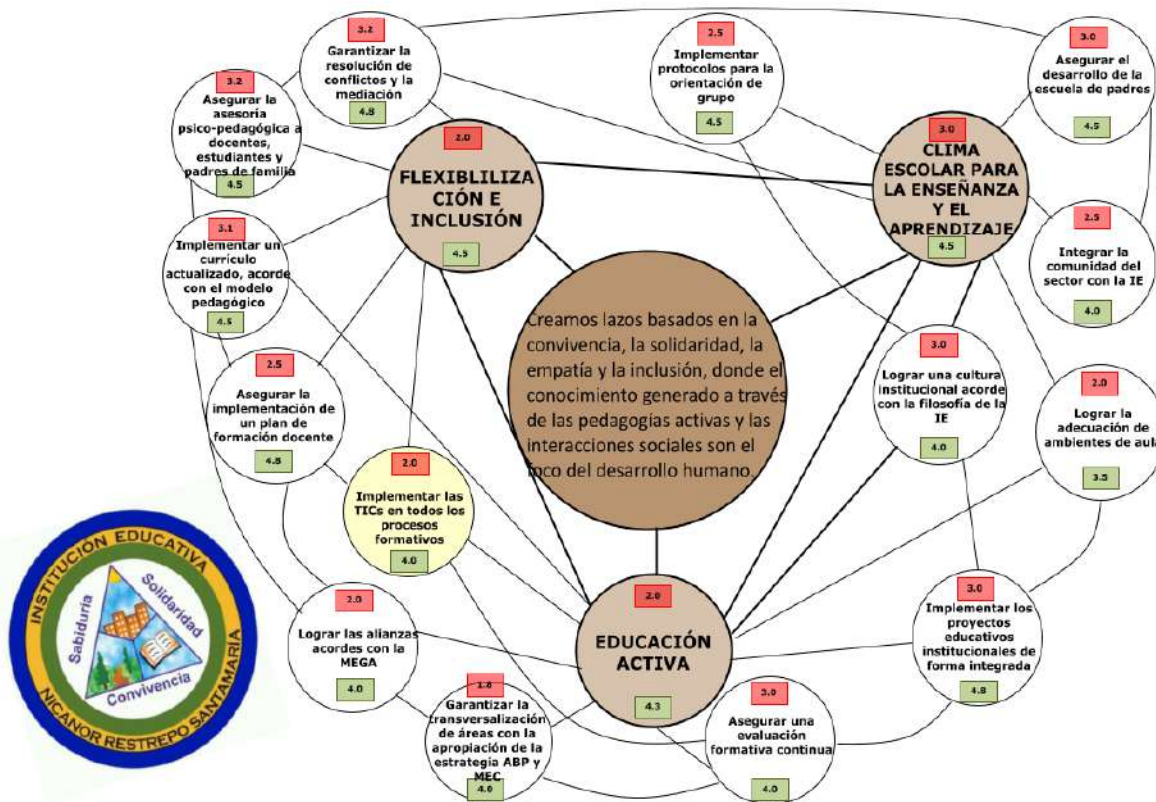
3.2
Garantizar la resolución de conflictos y la mediación
4.8

2.5
Implementar protocolos para la orientación de grupo
4.5

3.0
Asegurar el desarrollo de la escuela de padres
4.5

3.2
Asegurar la asesoría psico-pedagógica a docentes, estudiantes y padres de familia
4.5

2.0
FLEXIBLILIZACIÓN E INCLUSIÓN
4.5

3.0
CLIMA ESCOLAR PARA LA ENSEÑANZA Y EL APRENDIZAJE
4.5

3.1
Implementar un currículo actualizado, acorde con el modelo pedagógico
4.5

2.5
Integrar la comunidad del sector con la IE
4.0

Creamos lazos basados en la convivencia, la solidaridad, la empatía y la inclusión, donde el conocimiento generado a través de las pedagogías activas y las interacciones sociales son el foco del desarrollo humano.

2.5
Asegurar la implementación de un plan de formación docente
4.8

3.0
Lograr una cultura institucional acorde con la filosofía de la IE
4.0

2.0
Lograr la adecuación de ambientes de aula
3.5

2.0
Implementar las TICs en todos los procesos formativos
4.0

INSTITUCIÓN EDUCATIVA
Sabiduría
Solidaridad
Convivencia
NICANOR RESTREPO SANTAMARÍA

2.0
Lograr las alianzas acordes con la MEGA
4.0

2.0
EDUCACIÓN ACTIVA
4.3

3.0
Implementar los proyectos educativos institucionales de forma integrada
4.8

1.8
Garantizar la transversalización de áreas con la apropiación de la estrategia ABP y MEC
4.0

3.0
Asegurar una evaluación formativa continua
4.0